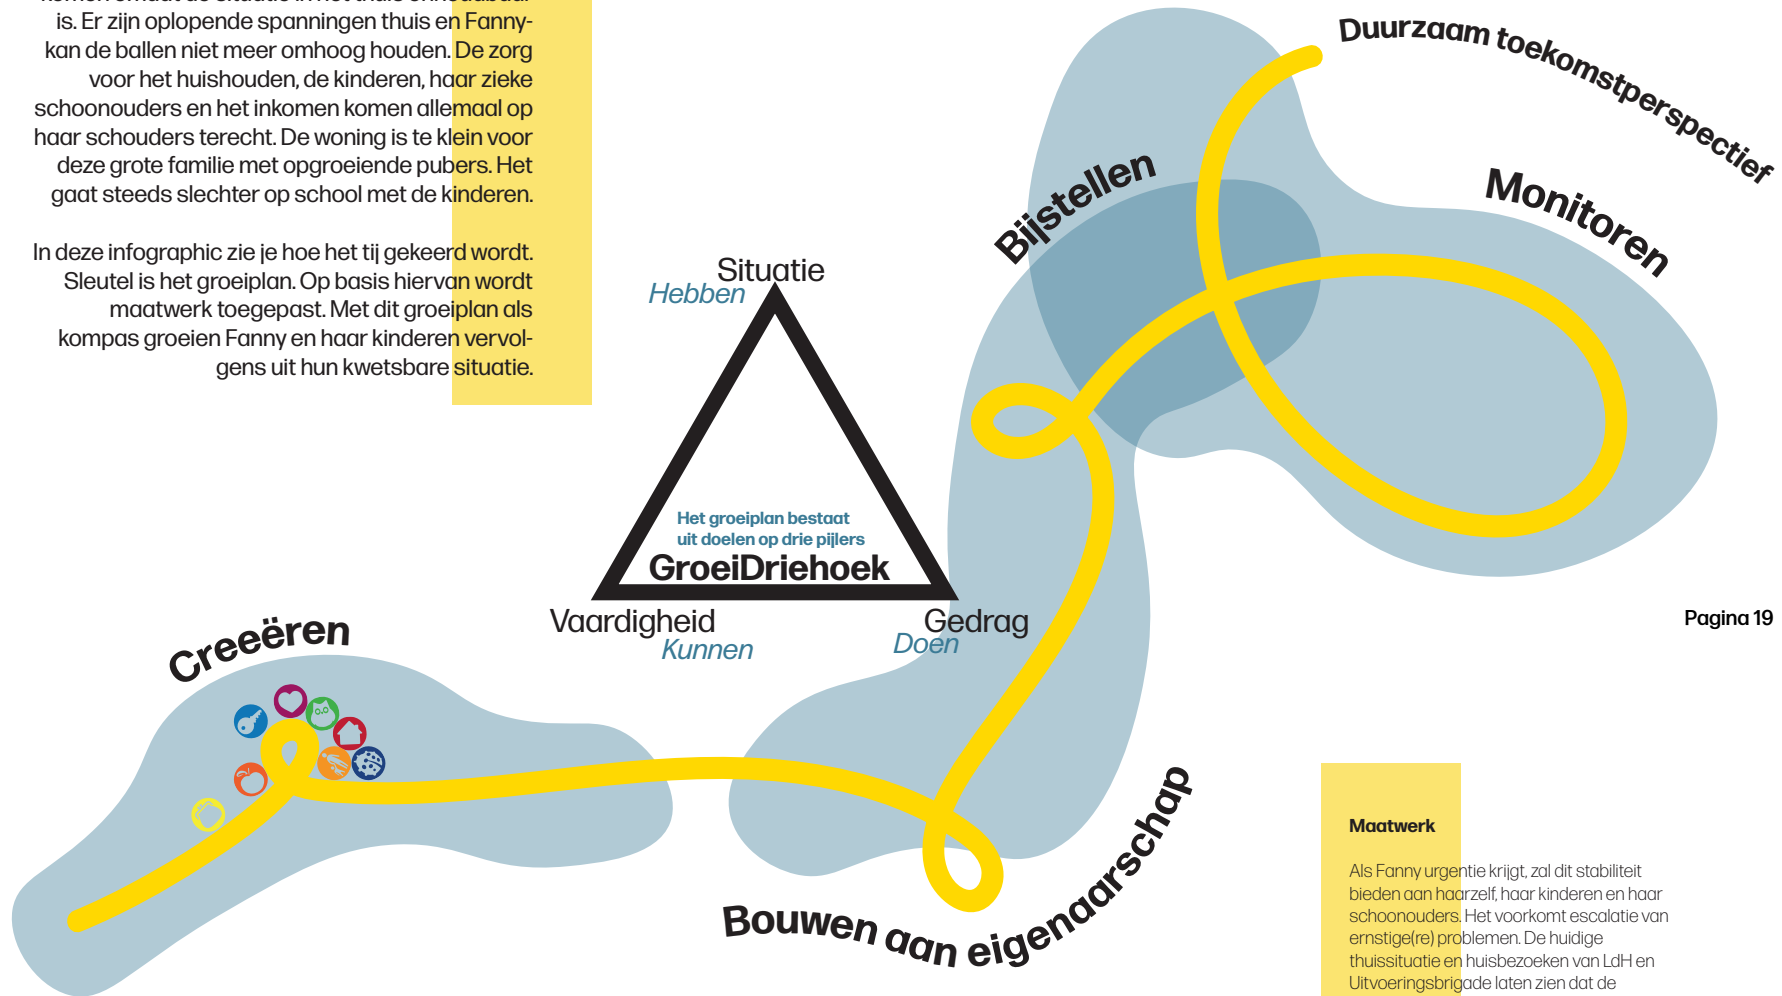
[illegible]
is. Er zijn oplopende spanningen thuis en Fanny kan de ballen niet meer omhoog houden. De zorg voor het huishouden, de kinderen, haar zieke schoonouders en het inkomen komen allemaal op haar schouders terecht. De woning is te klein voor deze grote familie met opgroeiende pubers. Het gaat steeds slechter op school met de kinderen.

In deze infographic zie je hoe het tij gekeerd wordt. Sleutel is het groeiplan. Op basis hiervan wordt maatwerk toegepast. Met dit groeiplan als kompas groeien Fanny en haar kinderen vervolgens uit hun kwetsbare situatie.

Duurzaam toekomstperspectief

Monitoren

Bijstellen

Situatie
Hebben

Het groeiplan bestaat uit doelen op drie pijlers
GroeiDriehoek

Vaardigheid
Kunnen

Gedrag
Doen

Creeëren

Bouwen aan eigenaarschap

Pagina 19

Maatwerk

Als Fanny urgentie krijgt, zal dit stabiliteit bieden aan haarzelf, haar kinderen en haar schoonouders. Het voorkomt escalatie van ernstige(re) problemen. De huidige thuissituatie en huisbezoeken van LdH en Uitvoeringsbrigade laten zien dat de